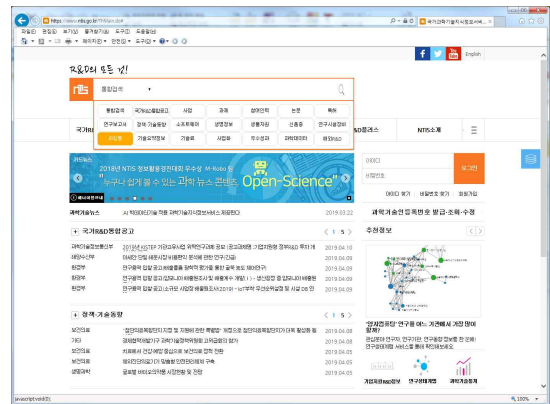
https://www.ntis.go.kr/ThMain.do

국가과학기술지식정보서비...

파일(F) 편집(E) 보기(V) 즐겨찾기(A) 도구(T) 도움말(H)

English

R&D의 모든 것!

ntis

통합검색

통합검색 | 국가R&D통합공고 | 사업 | 과제 | 참여인력 | 논문 | 특허
연구보고서 | 장비·기술정보 | 소프트웨어 | 생명정보 | 생물자원 | 신품종 | 연구시설장비
과학향 | 기술요약정보 | 기술료 | 사업화 | 연구성과 | 과학데이터 | 해외R&D

국가R

D플러스 | NTIS소개

2018년 NTIS 정보활용경진대회 우수상 M-Robo

"누구나 쉽게 볼 수 있는 과학 뉴스 콘텐츠 Open-Science"

아이디

비밀번호

로그인

아이디 찾기 | 비밀번호 찾기 | 회원가입

과학기술뉴스 | AI 빅데이터로 미래 과학기술정보서비스 제공한다! | 2019.03.22

과학기술인 등록번호 발급·조회·수정

국가R&D통합공고

2019.04.10
2019.04.10
2019.04.09
2019.04.09
2019.04.09

추천정보

정책·기술동향

2019.04.08
2019.04.08
2019.04.05
2019.04.05
2019.04.05

javascript:void(0);

100%